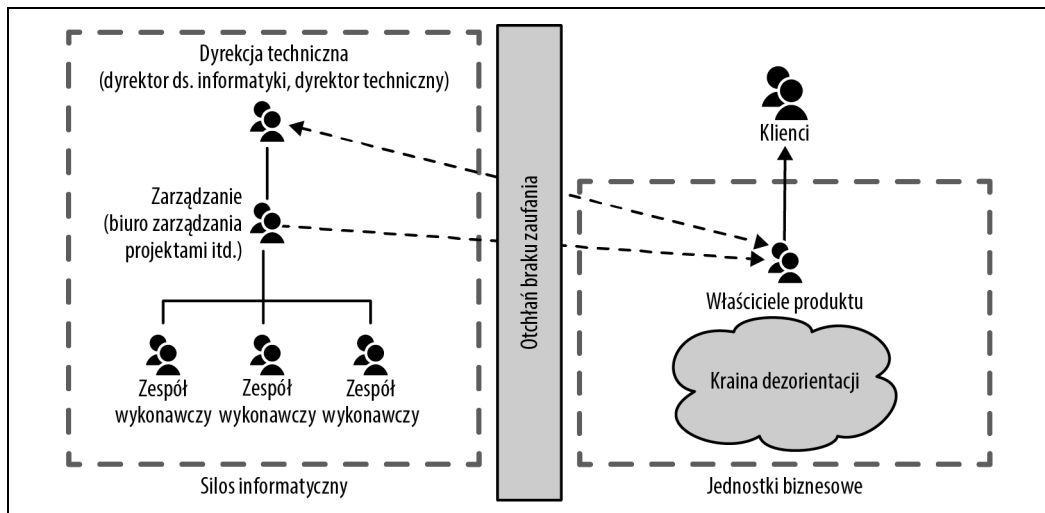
Dyrekcja techniczna
(dyrektor ds. informatyki, dyrektor techniczny)

Zarządzanie
(biuro zarządzania projektami itd.)

Zespół wykonawczy

Zespół wykonawczy

Zespół wykonawczy

Silos informatyczny

Otchłań braku zaufania

Klienci

Właściciele produktu

Kraina dezorientacji

Jednostki biznesowe